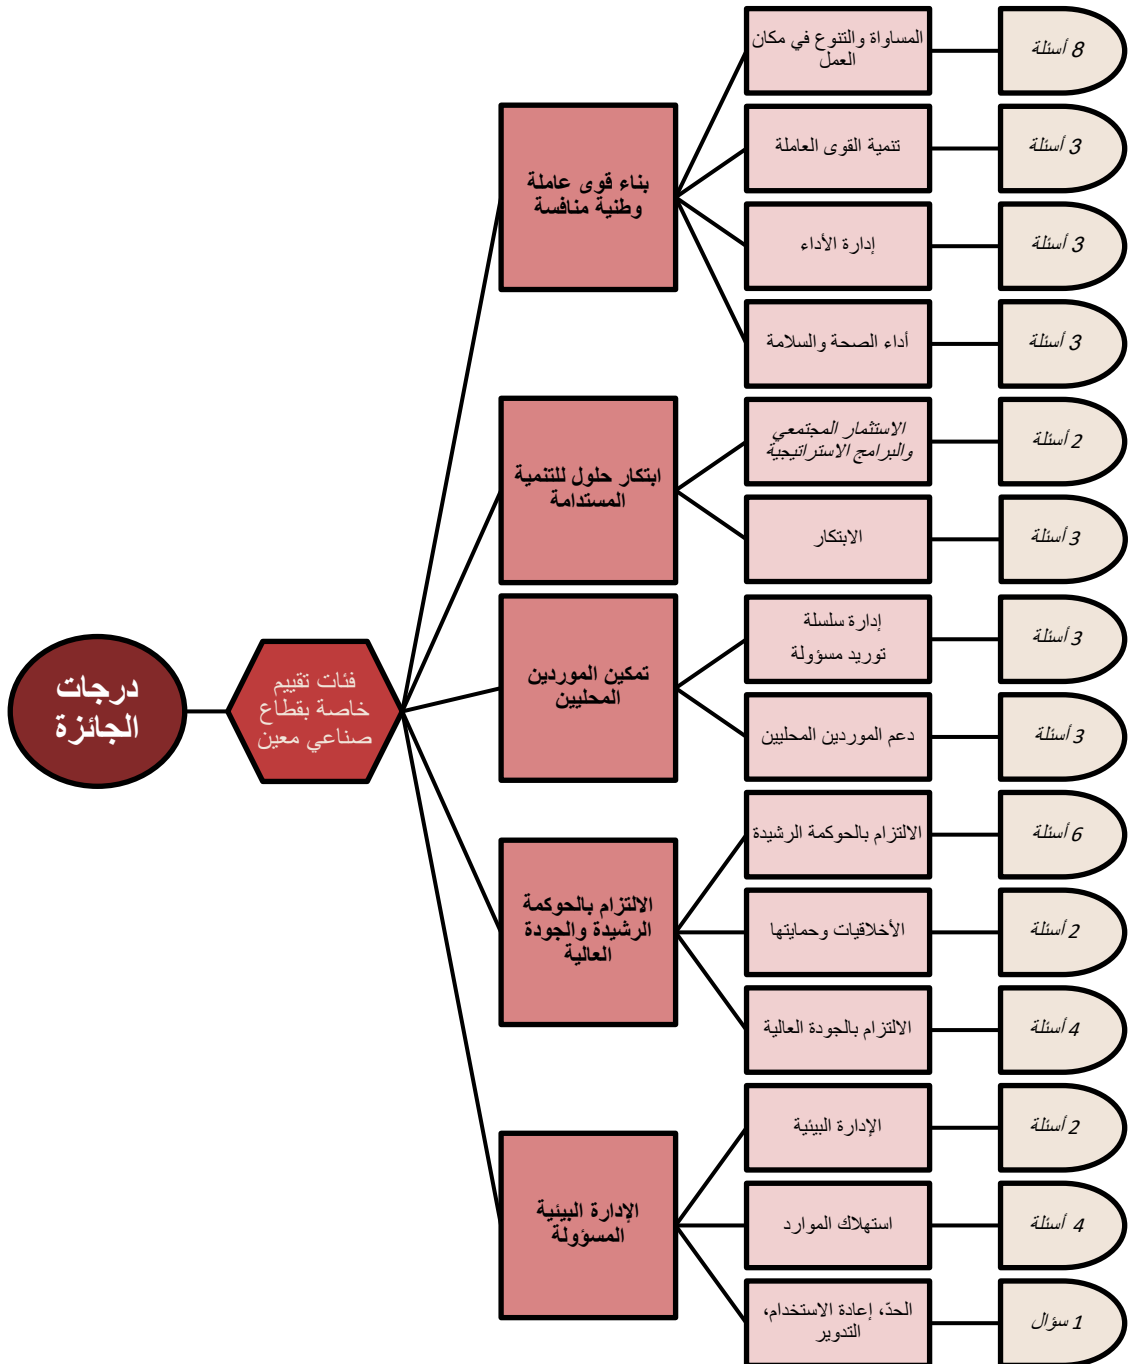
درجات الجائزة

فئات تقييم خاصة بقطاع صناعي معين

بناء قوى عاملة وطنية منافسة

المساواة والتنوع في مكان العمل
8 أسئلة

تنمية القوى العاملة
3 أسئلة

إدارة الأداء
3 أسئلة

أداء الصحة والسلامة
3 أسئلة

ابتكار حلول للتنمية المستدامة

الاستثمار المجتمعي والبرامج الاستراتيجية
2 أسئلة

الابتكار
3 أسئلة

تمكين الموردين المحليين

إدارة سلسلة توريد مسؤولة
3 أسئلة

دعم الموردين المحليين
3 أسئلة

الالتزام بالحوكمة الرشيدة والجودة العالية

الالتزام بالحوكمة الرشيدة
6 أسئلة

الأخلاقيات وحمايتها
2 أسئلة

الالتزام بالجودة العالية
4 أسئلة

الإدارة البيئية المسؤولة

الإدارة البيئية
2 أسئلة

استهلاك الموارد
4 أسئلة

الحدّ، إعادة الاستخدام، التدوير
1 سؤال